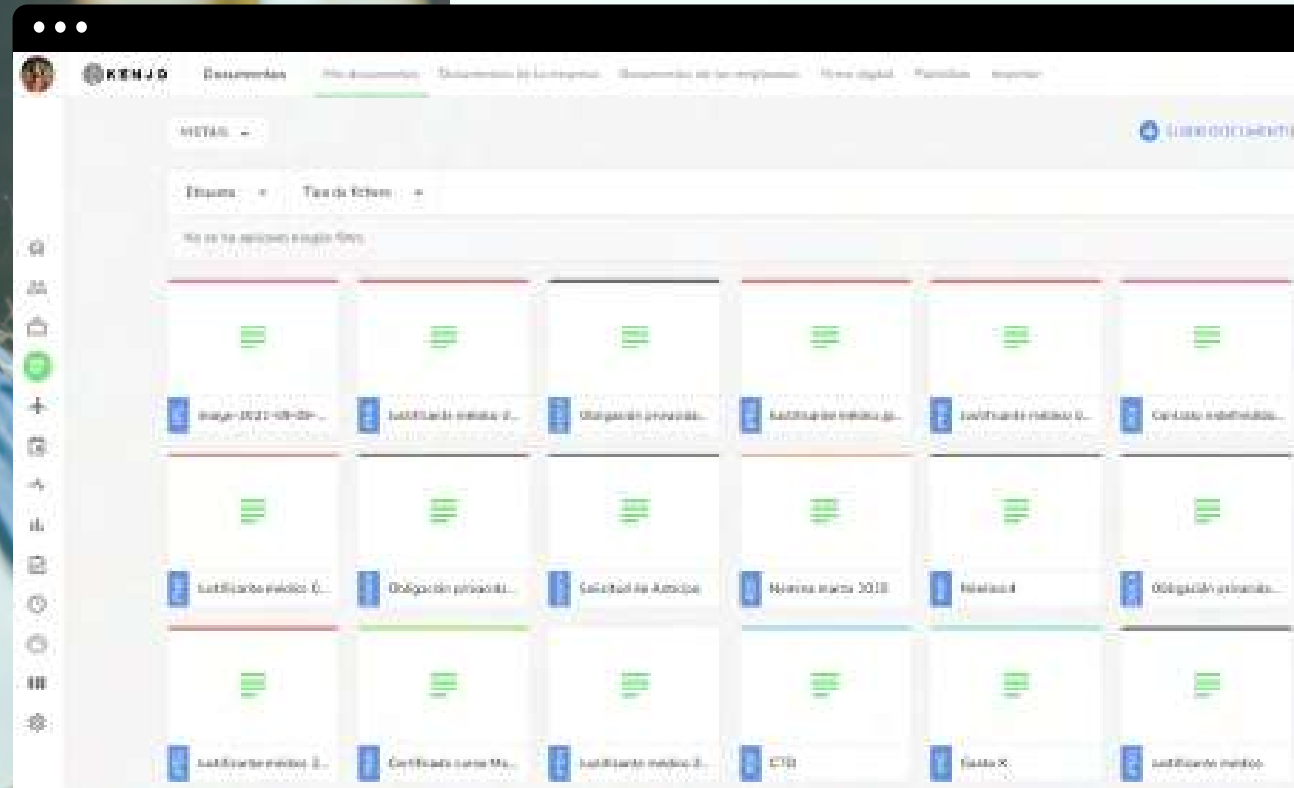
KENJO Documentos Mis documentos Documentos de la empresa Documentos de los empleados Firma digital Plantillas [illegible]

VISTAS

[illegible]

Etiqueta Tipo de fichero

No se ha aplicado ningún filtro

image-2021-09-09-... Justificante médico d... Obligación privacida... Justificante médico g... Justificante médico 0... Contrato indefinido...

Justificante médico 0... Obligación privacida... Solicitud de Anticipo Nomina marzo 2018 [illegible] Obligación privacida...

Justificante médico 2... Certificado curso Ma... Justificante médico 2... CTG Gasto X Justificante médico